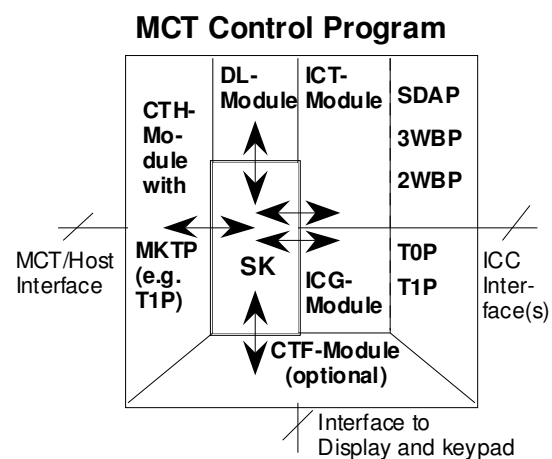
MCT Control Program

CTH-Module with MKTP (e.g. T1P)

DL-Module

ICT-Module

SDAP
3WBP
2WBP

SK

ICG-Module

T0P
T1P

CTF-Module (optional)

MCT/Host Interface

ICC Interface(s)

Interface to Display and keypad